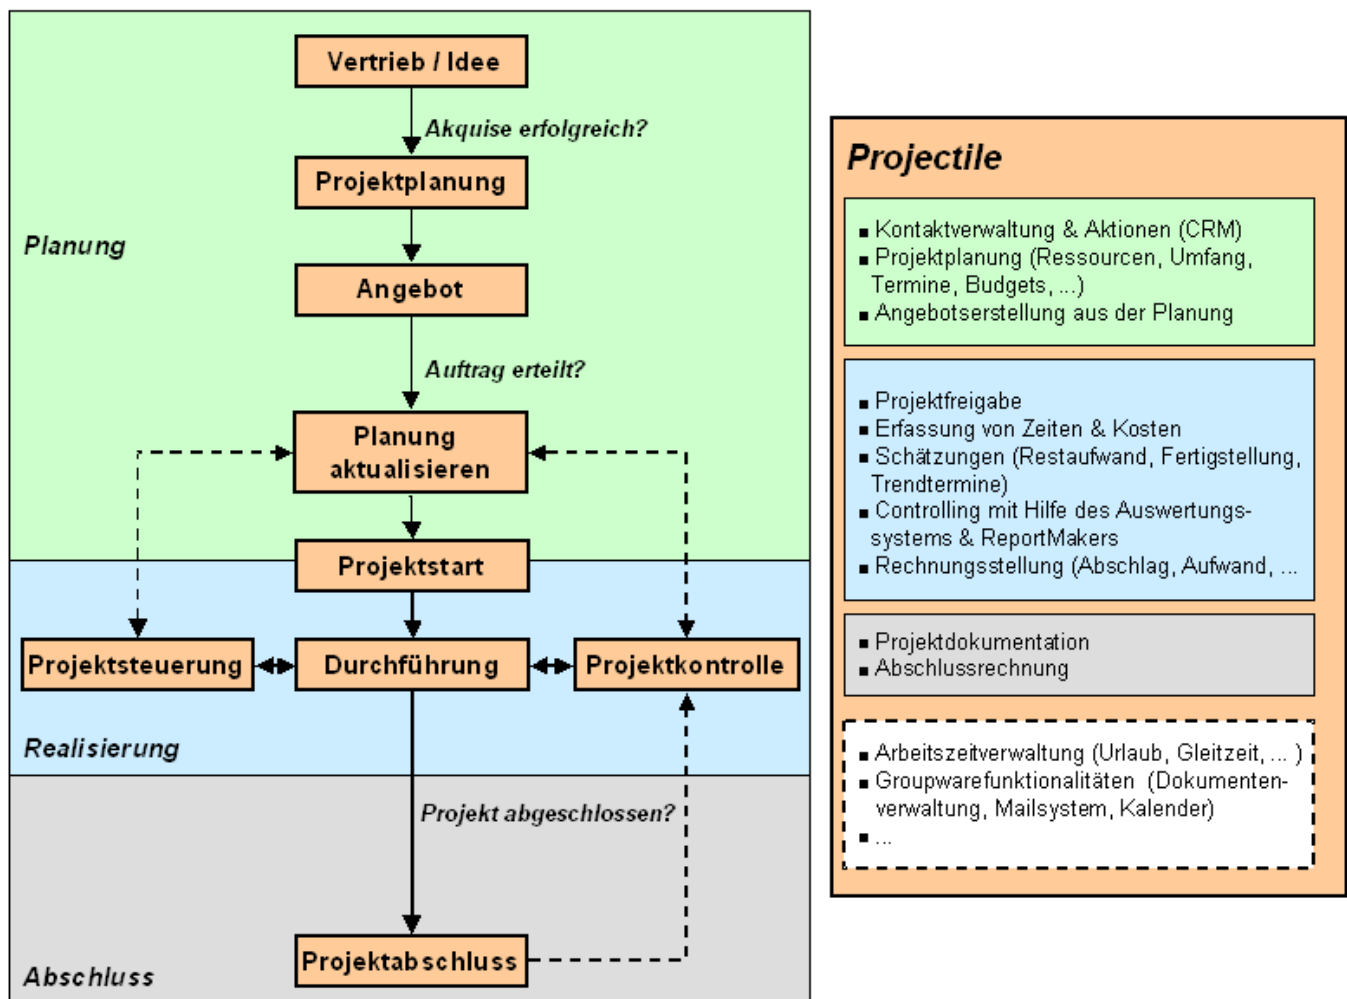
Vertrieb / Idee

Akquise erfolgreich?

Projektplanung

Planung

Angebot

Auftrag erteilt?

Planung aktualisieren

Projektstart

Projektsteuerung

Durchführung

Projektkontrolle

Realisierung

Projekt abgeschlossen?

Abschluss

Projektabschluss

Projectile

- Kontaktverwaltung & Aktionen (CRM)
- Projektplanung (Ressourcen, Umfang, Termine, Budgets, ...)
- Angebotserstellung aus der Planung

- Projektfreigabe
- Erfassung von Zeiten & Kosten
- Schätzungen (Restaufwand, Fertigstellung, Trendtermine)
- Controlling mit Hilfe des Auswertungssystems & ReportMakers
- Rechnungsstellung (Abschlag, Aufwand, ...

- Projektdokumentation
- Abschlussrechnung

- Arbeitszeitverwaltung (Urlaub, Gleitzeit, ... )
- Groupwarefunktionalitäten (Dokumentenverwaltung, Mailsystem, Kalender)
- ...